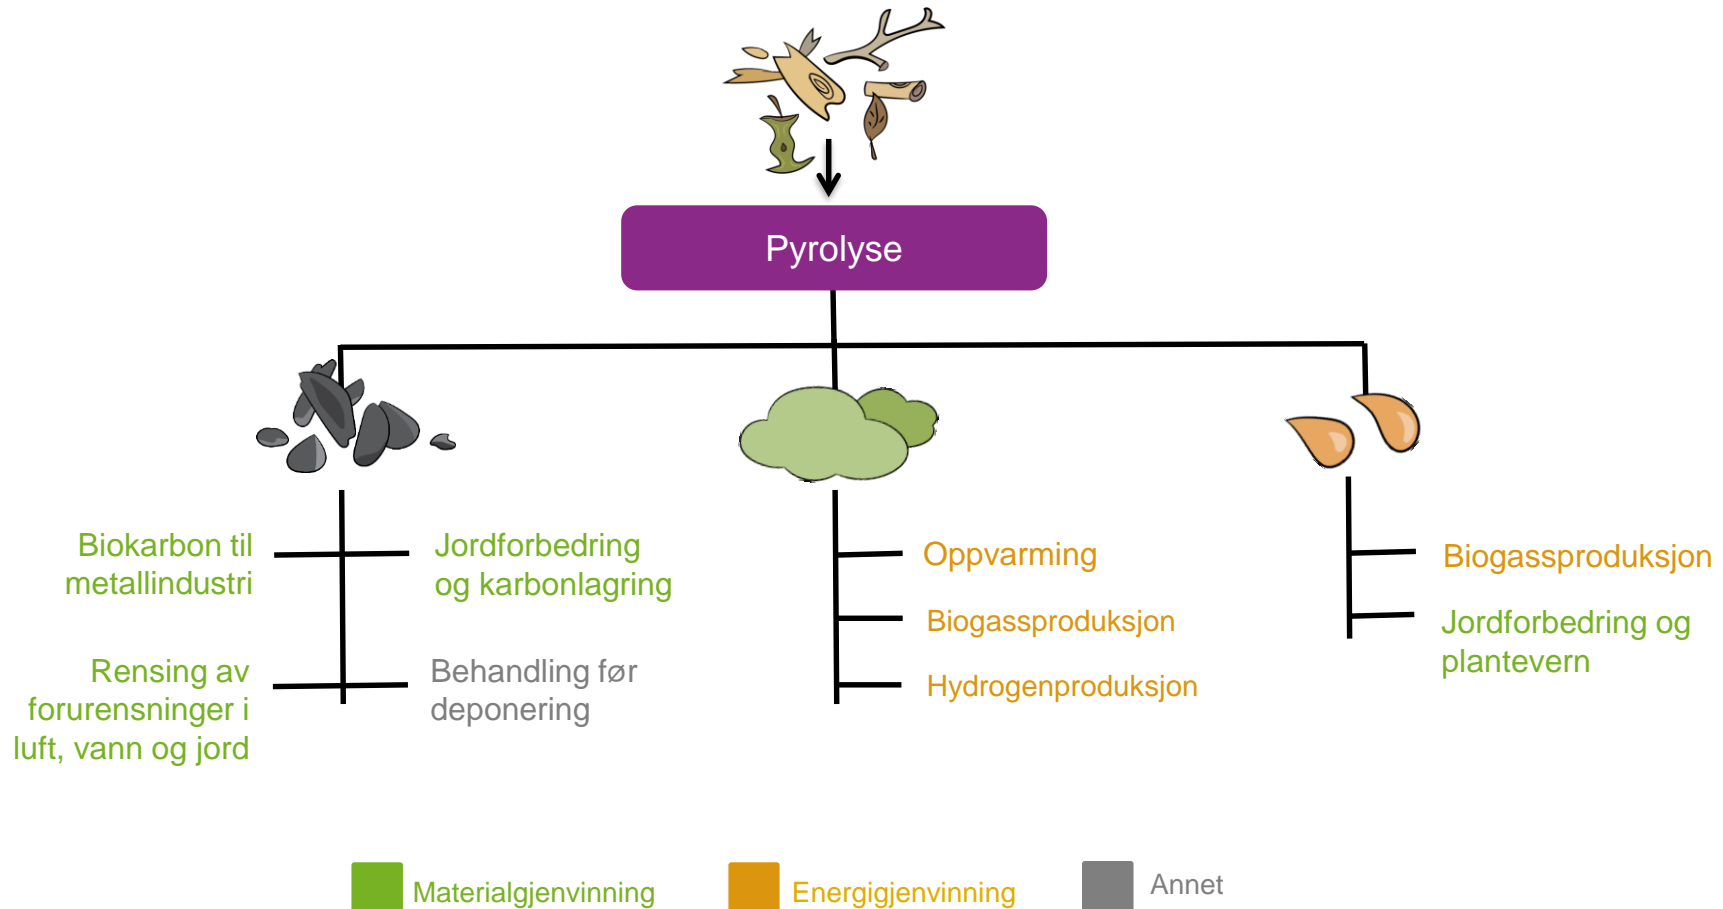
Pyrolyse

Biokarbon til metallindustri

Jordforbedring og karbonlagring

Rensing av forurensninger i luft, vann og jord

Behandling før deponering

Oppvarming

Biogassproduksjon

Hydrogenproduksjon

Biogassproduksjon

Jordforbedring og plantevern

Materialgjenvinning

Energigjenvinning

Annet